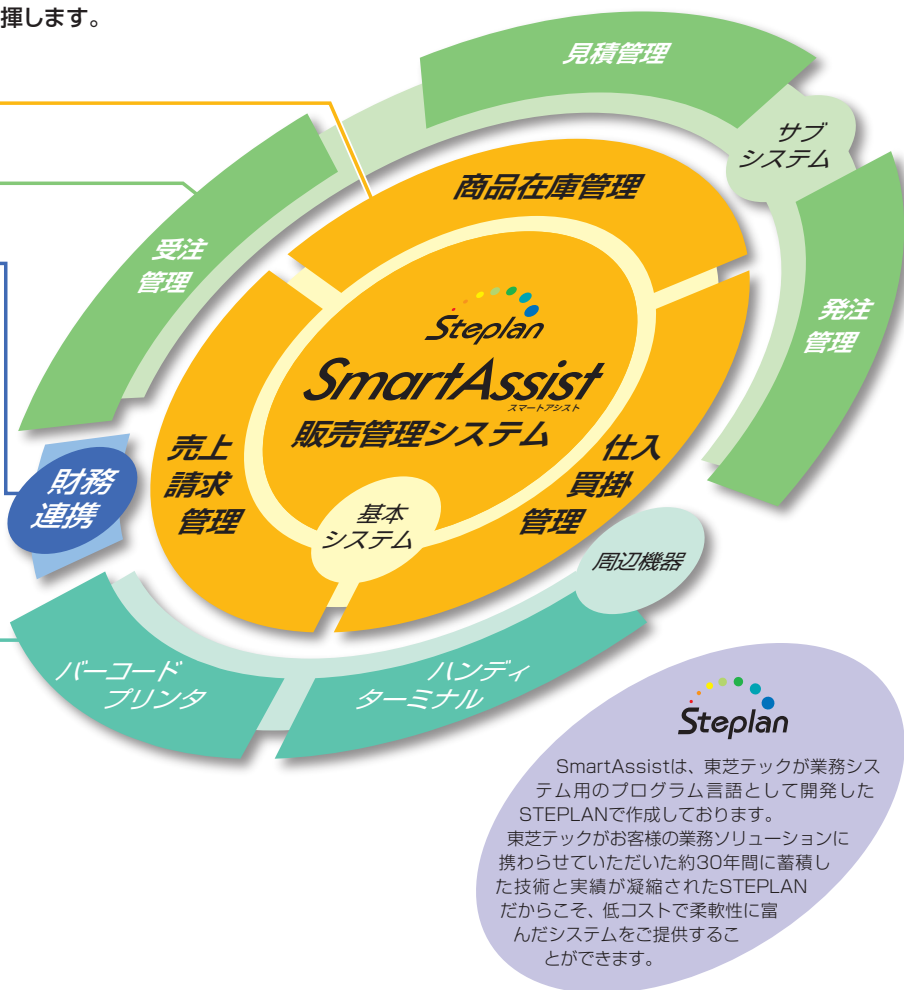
揮します。

見積管理

サブシステム

商品在庫管理

受注管理

発注管理

Steplan

SmartAssist
スマートアシスト
販売管理システム

売上請求管理

仕入買掛管理

財務連携

基本システム

周辺機器

バーコードプリンタ

ハンディターミナル

Steplan

SmartAssistは、東芝テックが業務システム用のプログラム言語として開発したSTEPLANで作成しております。
東芝テックがお客様の業務ソリューションに携わらせていただいた約30年間に蓄積した技術と実績が凝縮されたSTEPLANだからこそ、低コストで柔軟性に富んだシステムをご提供することができます。